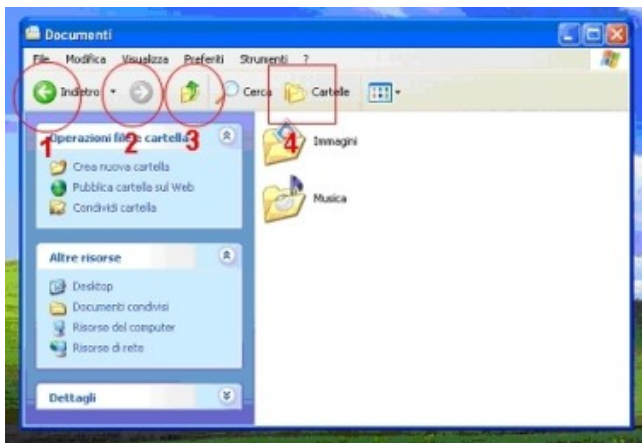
Documenti

File Modifica Visualizza Preferiti Strumenti ?

Indietro Cerca Cartelle

1 2 3 4

Operazioni file e cartella

Crea nuova cartella
Pubblica cartella sul Web
Condividi cartella

Altre risorse

Desktop
Documenti condivisi
Risorse del computer
Risorse di rete

Dettagli

Immagini

Musica